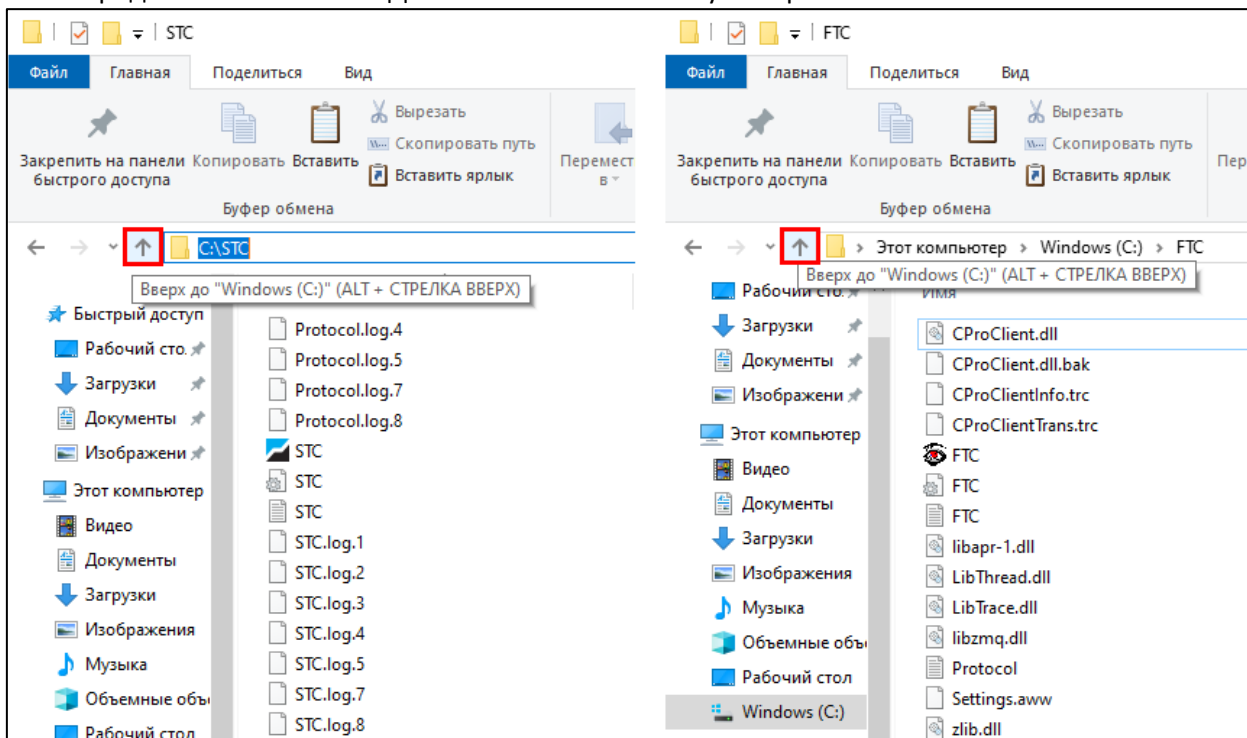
STC

Файл Главная Поделиться Вид

Закрепить на панели быстрого доступа Копировать Вставить Вырезать Скопировать путь Вставить ярлык Переместить в

Буфер обмена

C:\STC

Вверх до "Windows (C:)" (ALT + СТРЕЛКА ВВЕРХ)

Быстрый доступ
Рабочий сто.
Загрузки
Документы
Изображени
Этот компьютер
Видео
Документы
Загрузки
Изображения
Музыка
Объемные объ
Рабочий стол

Protocol.log.4
Protocol.log.5
Protocol.log.7
Protocol.log.8
STC
STC
STC
STC.log.1
STC.log.2
STC.log.3
STC.log.4
STC.log.5
STC.log.7
STC.log.8

FTC

Файл Главная Поделиться Вид

Закрепить на панели быстрого доступа Копировать Вставить Вырезать Скопировать путь Вставить ярлык Пер

Буфер обмена

Этот компьютер > Windows (C:) > FTC

Вверх до "Windows (C:)" (ALT + СТРЕЛКА ВВЕРХ)

Рабочий сто.
Загрузки
Документы
Изображени
Этот компьютер
Видео
Документы
Загрузки
Изображения
Музыка
Объемные объ
Рабочий стол
Windows (C:)

Имя
CProClient.dll
CProClient.dll.bak
CProClientInfo.trc
CProClientTrans.trc
FTC
FTC
FTC
libapr-1.dll
LibThread.dll
LibTrace.dll
libzmq.dll
Protocol
Settings.aww
zlib.dll